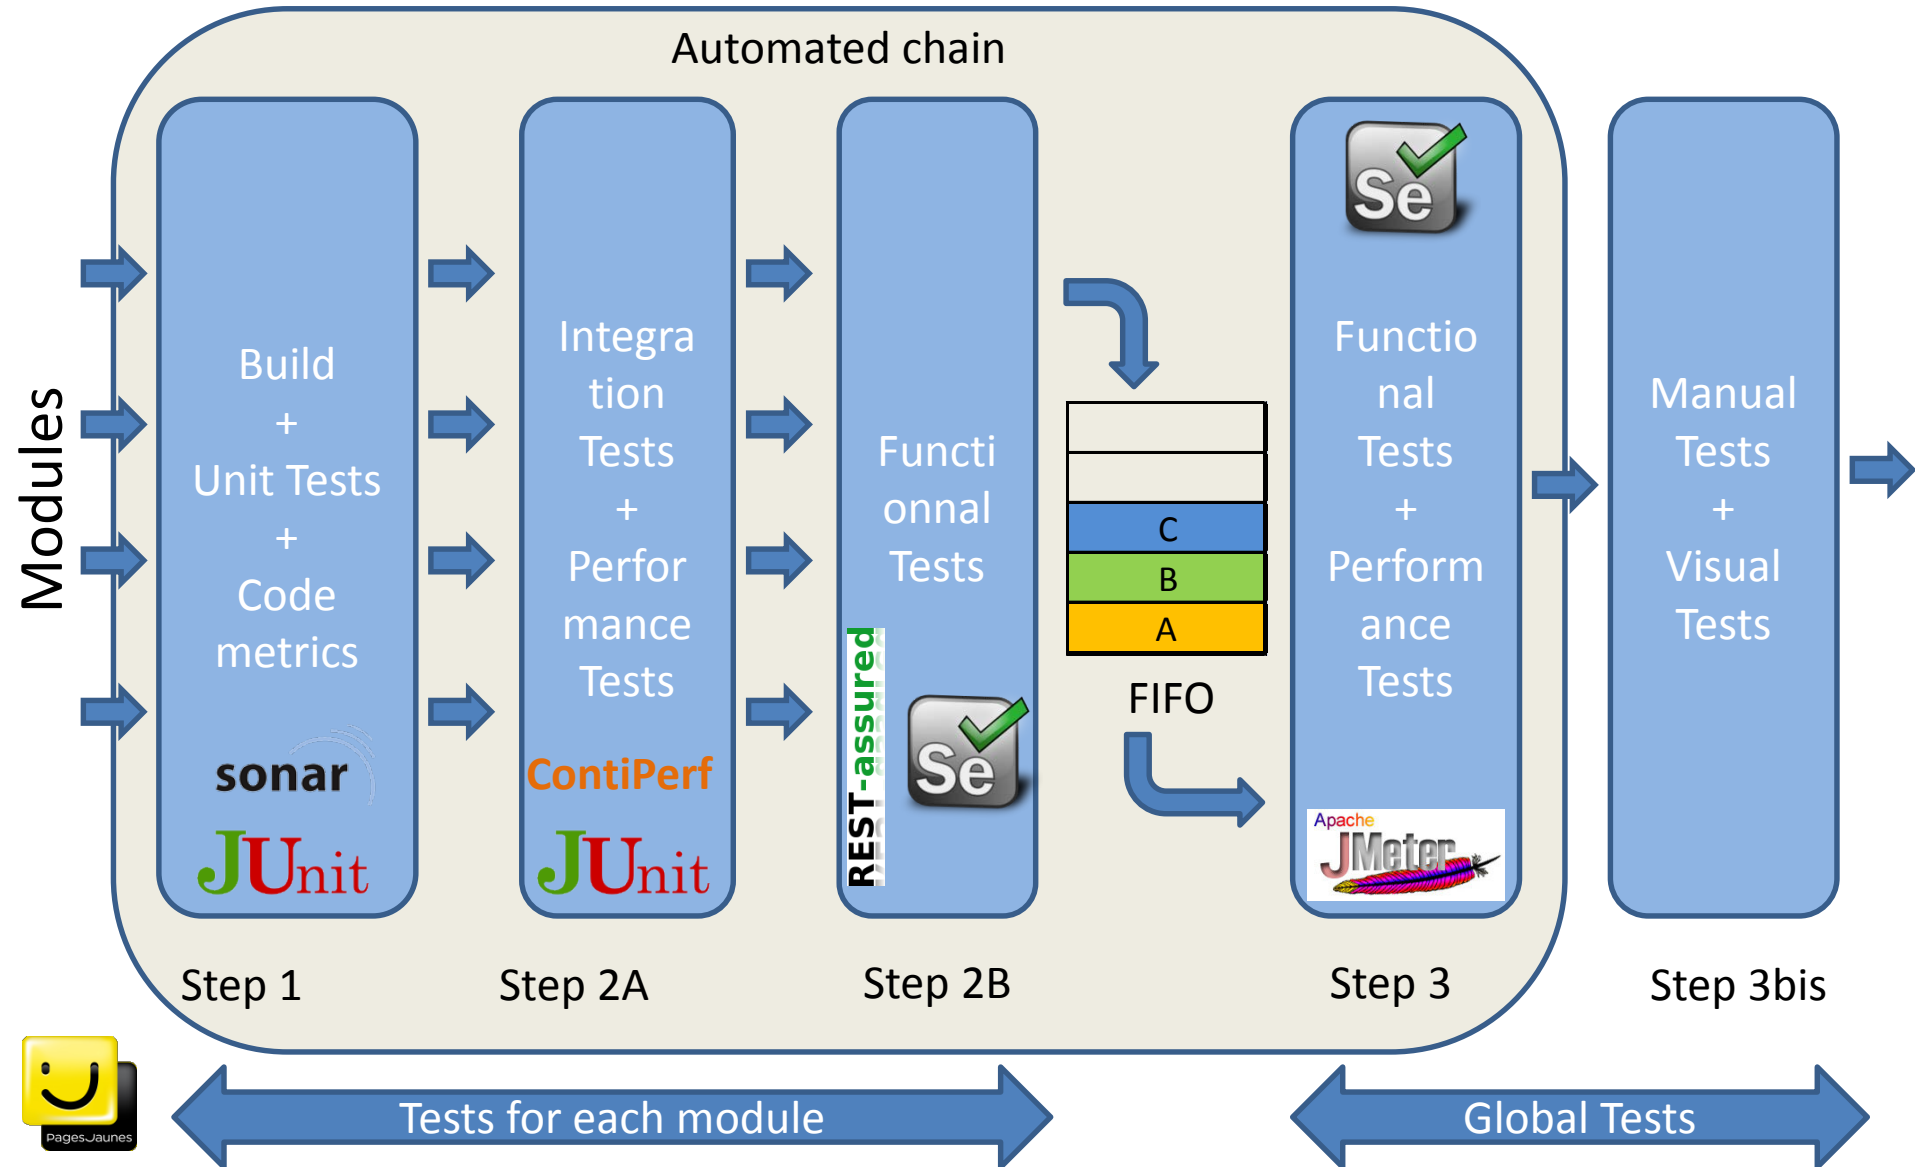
Automated chain

Modules

Build
+
Unit Tests
+
Code metrics

sonar

JUnit

Integration Tests
+
Performance Tests

ContiPerf

JUnit

Functionnal Tests

REST-assured

Se

C
B
A

FIFO

Se

Functional Tests
+
Performance Tests

Apache JMeter

Manual Tests
+
Visual Tests

Step 1

Step 2A

Step 2B

Step 3

Step 3bis

PagesJaunes

Tests for each module

Global Tests